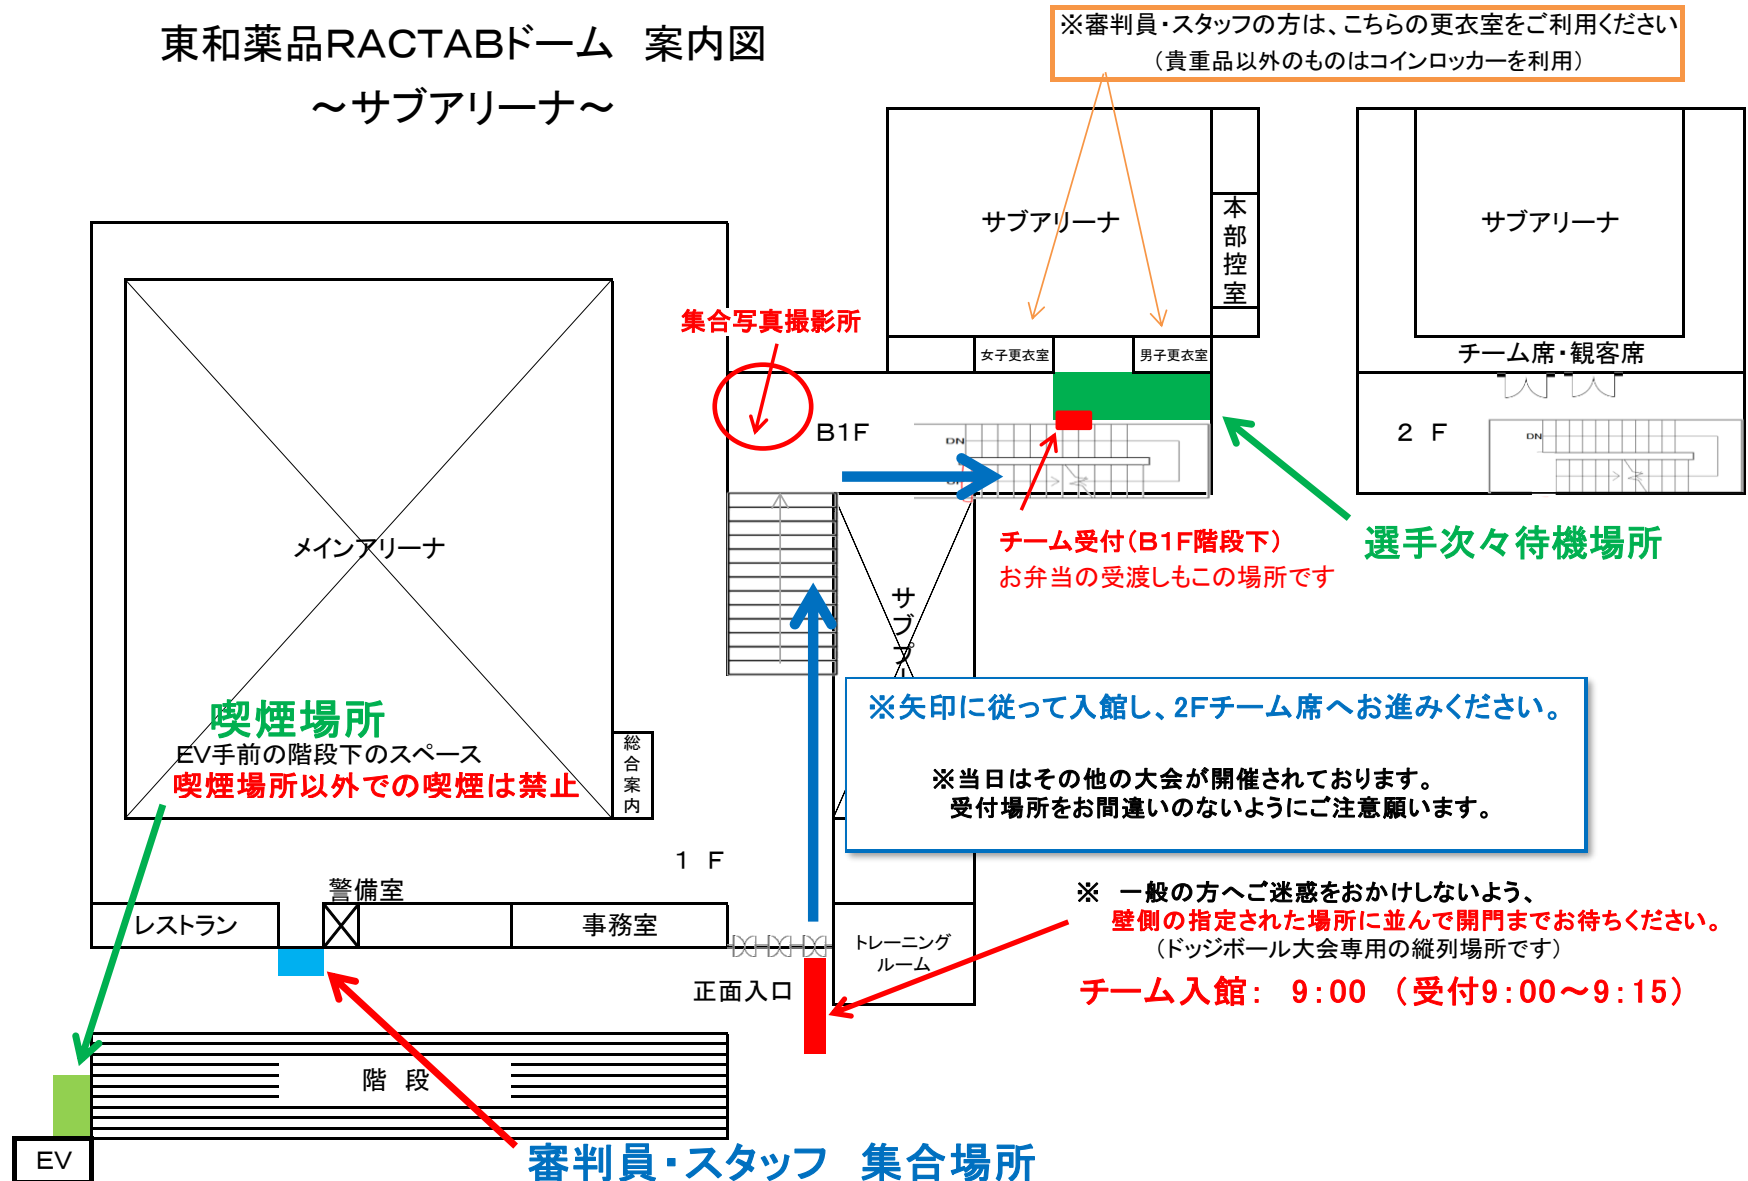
東和薬品RACTABドーム　案内図
～サブアリーナ～

※審判員・スタッフの方は、こちらの更衣室をご利用ください
（貴重品以外のものはコインロッカーを利用）

サブアリーナ

本部控室

女子更衣室

男子更衣室

サブアリーナ

チーム席・観客席

2 F

DN

集合写真撮影所

B1F

DN

チーム受付（B1F階段下）
お弁当の受渡しもこの場所です

選手次々待機場所

メインアリーナ

サブアリ

喫煙場所
EV手前の階段下のスペース
喫煙場所以外での喫煙は禁止

総合案内

※矢印に従って入館し、2Fチーム席へお進みください。

※当日はその他の大会が開催されております。
受付場所をお間違いのないようにご注意願います。

1 F

警備室

レストラン

事務室

トレーニングルーム

正面入口

※　一般の方へご迷惑をおかけしないよう、
壁側の指定された場所に並んで開門までお待ちください。
（ドッジボール大会専用の縦列場所です）

チーム入館：　9:00　（受付9:00～9:15）

階　段

EV

審判員・スタッフ　集合場所